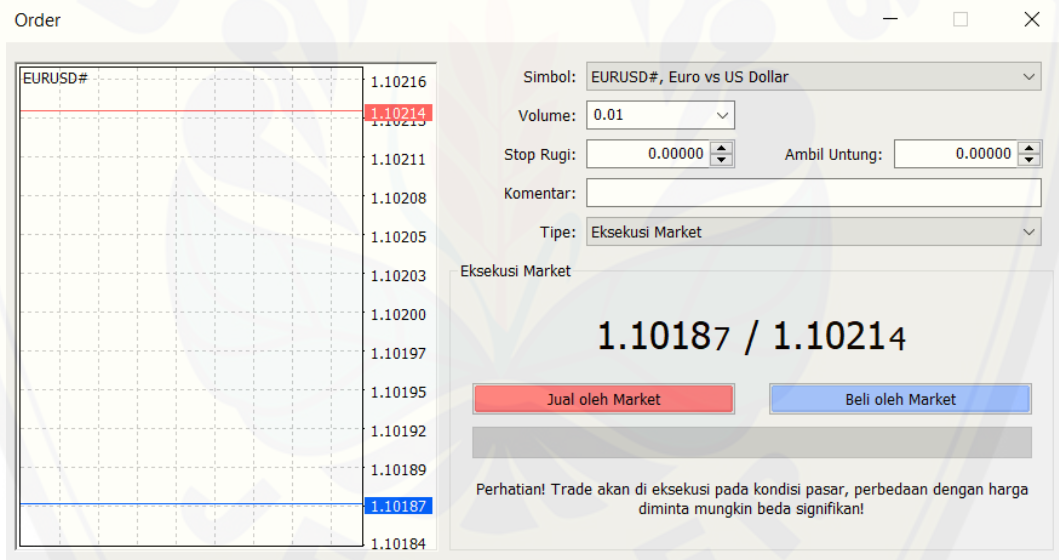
Order

EURUSD#

1.10216
1.10214
1.10211
1.10208
1.10205
1.10203
1.10200
1.10197
1.10195
1.10192
1.10189
1.10187
1.10184

Simbol: EURUSD#, Euro vs US Dollar

Volume: 0.01

Stop Rugi: 0.00000

Ambil Untung: 0.00000

Komentar:

Tipe: Eksekusi Market

Eksekusi Market

1.10187 / 1.10214

Jual oleh Market

Beli oleh Market

Perhatian! Trade akan di eksekusi pada kondisi pasar, perbedaan dengan harga diminta mungkin beda signifikan!